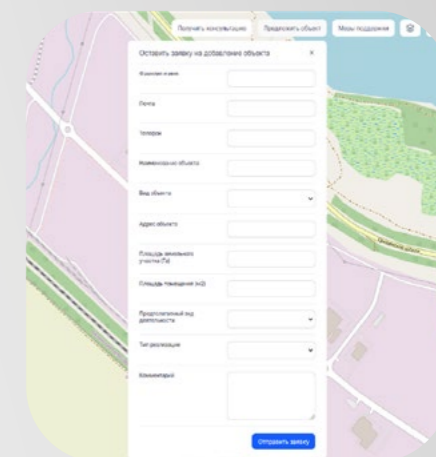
Получить консультацию
Предложить объект
Меры поддержки

Оставить заявку на добавление объекта
×

Фамилия имя

Почта

Телефон

Наименование объекта

Вид объекта

Адрес объекта

Площадь земельного участка (Га)

Площадь помещения (м2)

Предполагаемый вид деятельности

Тип реализации

Комментарий

Отправить заявку